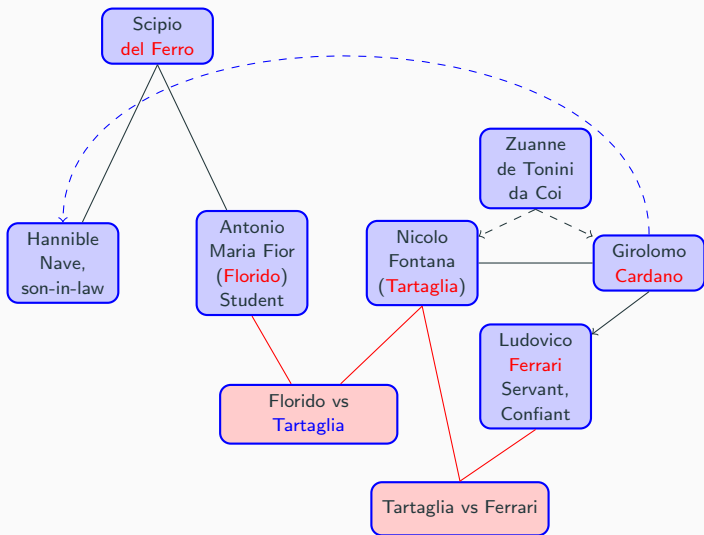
Scipio
del Ferro

Hannible
Nave,
son-in-law

Antonio
Maria Fior
(Florido)
Student

Zuanne
de Tonini
da Coi

Nicolo
Fontana
(Tartaglia)

Girolomo
Cardano

Ludovico
Ferrari
Servant,
Confiant

Florido vs
Tartaglia

Tartaglia vs Ferrari